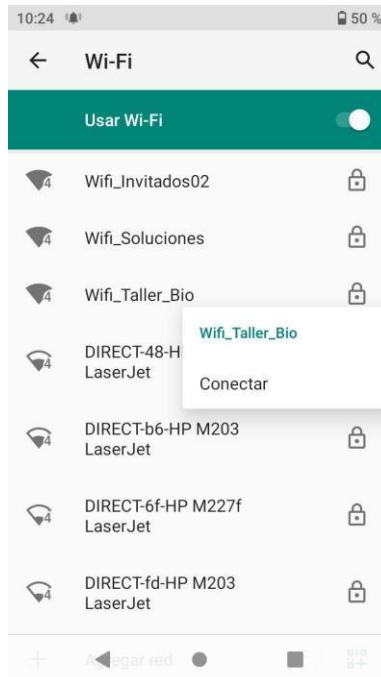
10:24
50 %

Wi-Fi

Usar Wi-Fi

Wifi_Invitados02

Wifi_Soluciones

Wifi_Taller_Bio

DIRECT-48-H
LaserJet

Wifi_Taller_Bio

Conectar

DIRECT-b6-HP M203
LaserJet

DIRECT-6f-HP M227f
LaserJet

DIRECT-fd-HP M203
LaserJet

Agregar red